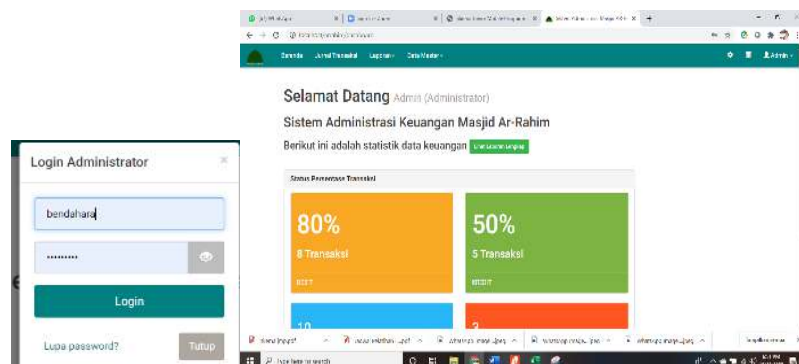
Login Administrator

×

bendahara

.........

Login

Lupa password?

Tutup

Beranda Jurnal Transaksi Laporan Data Master

Admin

Selamat Datang Admin (Administrator)

Sistem Administrasi Keuangan Masjid Ar-Rahim

Berikut ini adalah statistik data keuangan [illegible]

Status Persentase Transaksi

80%

8 Transaksi

DEBIT

50%

5 Transaksi

KREDIT

10

3

Type here to search